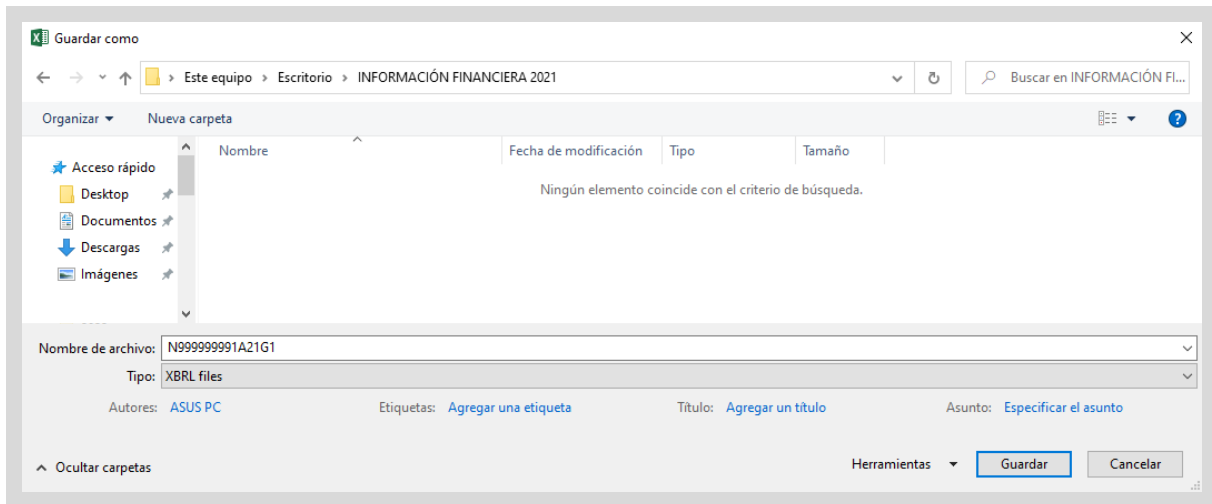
Guardar como

Este equipo › Escritorio › INFORMACIÓN FINANCIERA 2021

Buscar en INFORMACIÓN FI...

Organizar ▾ Nueva carpeta

Acceso rápido
Desktop
Documentos
Descargas
Imágenes

| Nombre | Fecha de modificación | Tipo | Tamaño |
|---|---|---|---|

Ningún elemento coincide con el criterio de búsqueda.

Nombre de archivo: N999999991A21G1

Tipo: XBRL files

Autores: ASUS PC Etiquetas: Agregar una etiqueta Título: Agregar un título Asunto: Especificar el asunto

^ Ocultar carpetas

Herramientas ▾ Guardar Cancelar